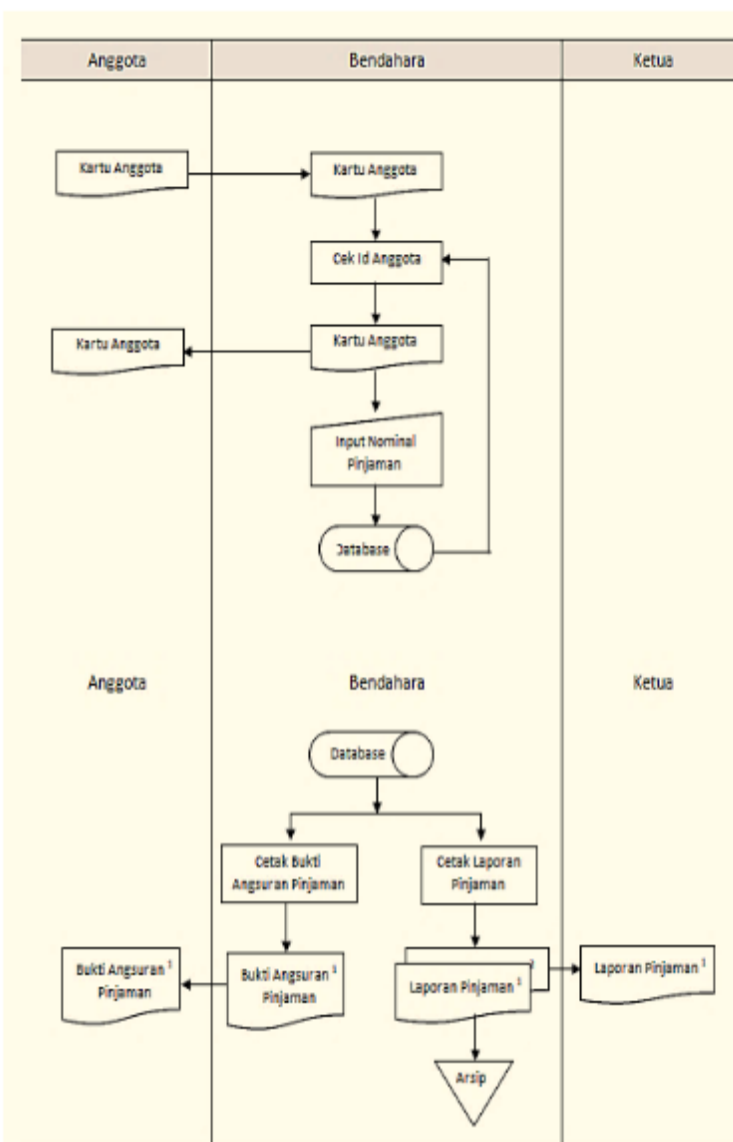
| Anggota | Bendahara | Ketua |
|---|---|---|

Kartu Anggota

Kartu Anggota

Cek Id Anggota

Kartu Anggota

Kartu Anggota

Input Nominal Pinjaman

Database

Anggota

Bendahara

Ketua

Database

Cetak Bukti Angsuran Pinjaman

Cetak Laporan Pinjaman

Bukti Angsuran $^1$ Pinjaman

Bukti Angsuran $^1$ Pinjaman

$^2$

Laporan Pinjaman $^1$

Laporan Pinjaman $^1$

Arsip